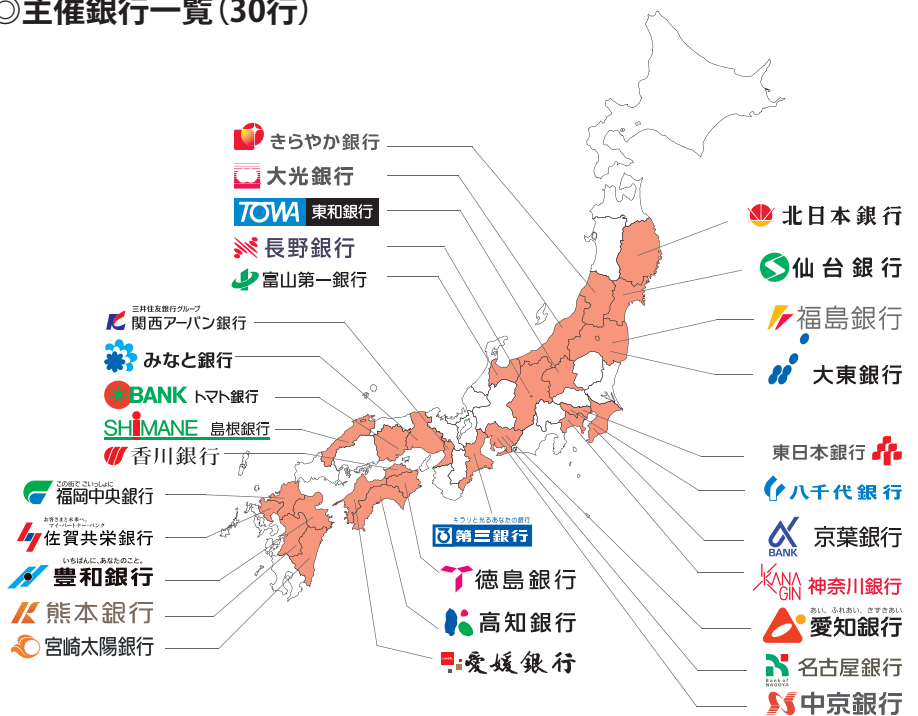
◎主催銀行一覧（30行）

きらやか銀行
大光銀行
TOWA 東和銀行
長野銀行
富山第一銀行
三井住友銀行グループ 関西アーバン銀行
みなと銀行
BANK トマト銀行
SHIMANE 島根銀行
香川銀行
この街で ごいっしょに 福岡中央銀行
お客さまと本音で。マイ・パートナーバンク 佐賀共栄銀行
いちばんに、あなたのこと。豊和銀行
熊本銀行
宮崎太陽銀行

北日本銀行
仙台銀行
福島銀行
大東銀行
東日本銀行
八千代銀行
BANK 京葉銀行
KANA GIN 神奈川銀行
あい、ふれあい、さざきあい 愛知銀行
Bank of NAGOYA 名古屋銀行
中京銀行

キラリと光るあなたの銀行 第三銀行
徳島銀行
高知銀行
愛媛銀行